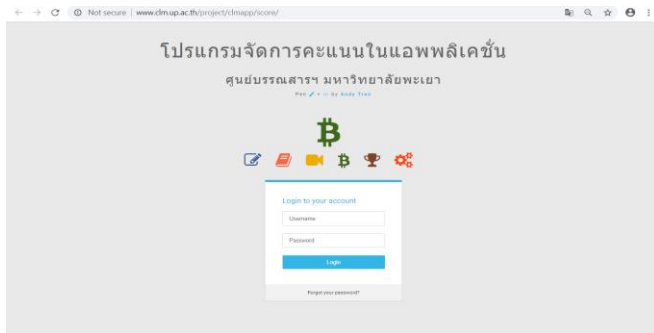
Not secure | www.clm.up.ac.th/project/clmapp/score/

โปรแกรมจัดการคะแนนในแอพพลิเคชั่น

ศูนย์บรรณสารฯ มหาวิทยาลัยพะเยา

Pen ✓ + ☺ by Andy Tran

฿

Login to your account

Username

Password

Login

Forgot your password?